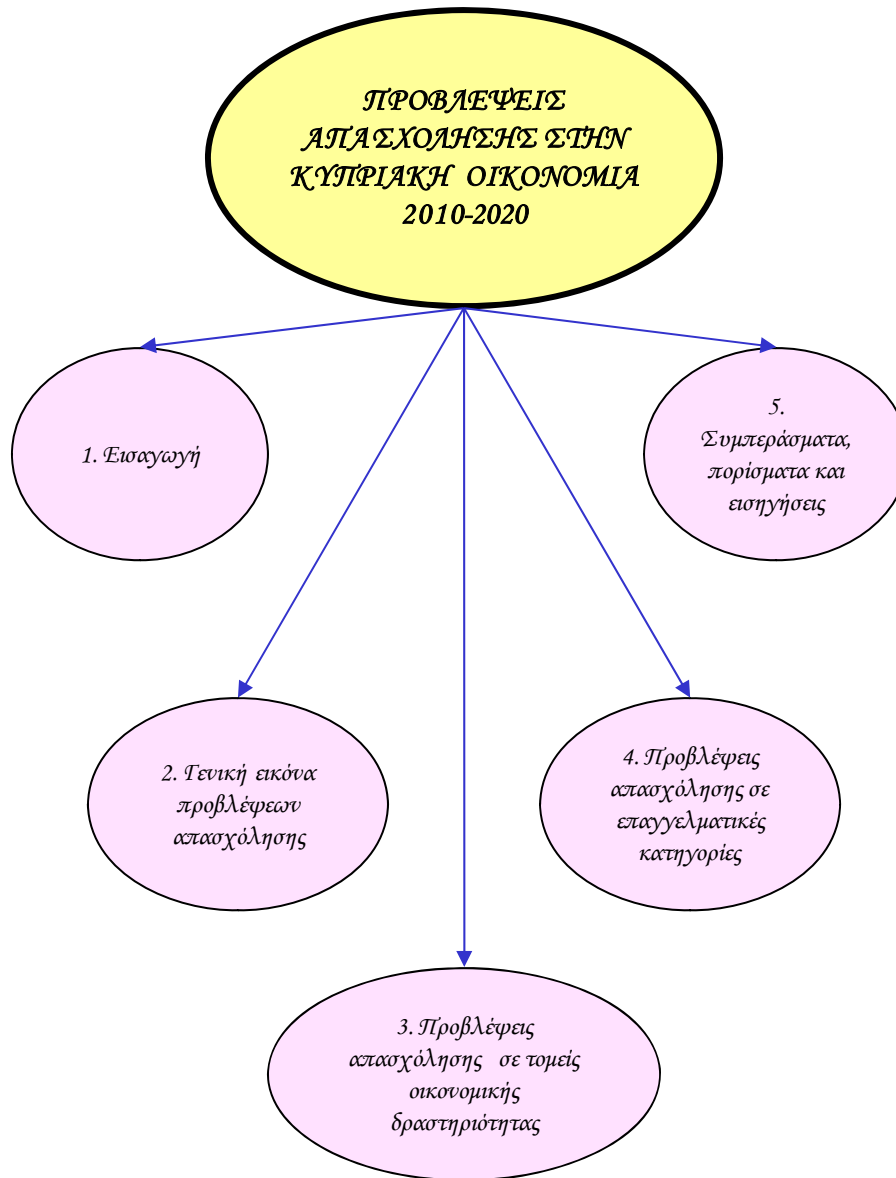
ΠΡΟΒΛΕΨΕΙΣ ΑΠΑΣΧΟΛΗΣΗΣ ΣΤΗΝ ΚΥΠΡΙΑΚΗ ΟΙΚΟΝΟΜΙΑ 2010-2020

1. Εισαγωγή

5. Συμπεράσματα, πορίσματα και εισηγήσεις

2. Γενική εικόνα προβλέψεων απασχόλησης

4. Προβλέψεις απασχόλησης σε επαγγελματικές κατηγορίες

3. Προβλέψεις απασχόλησης σε τομείς οικονομικής δραστηριότητας